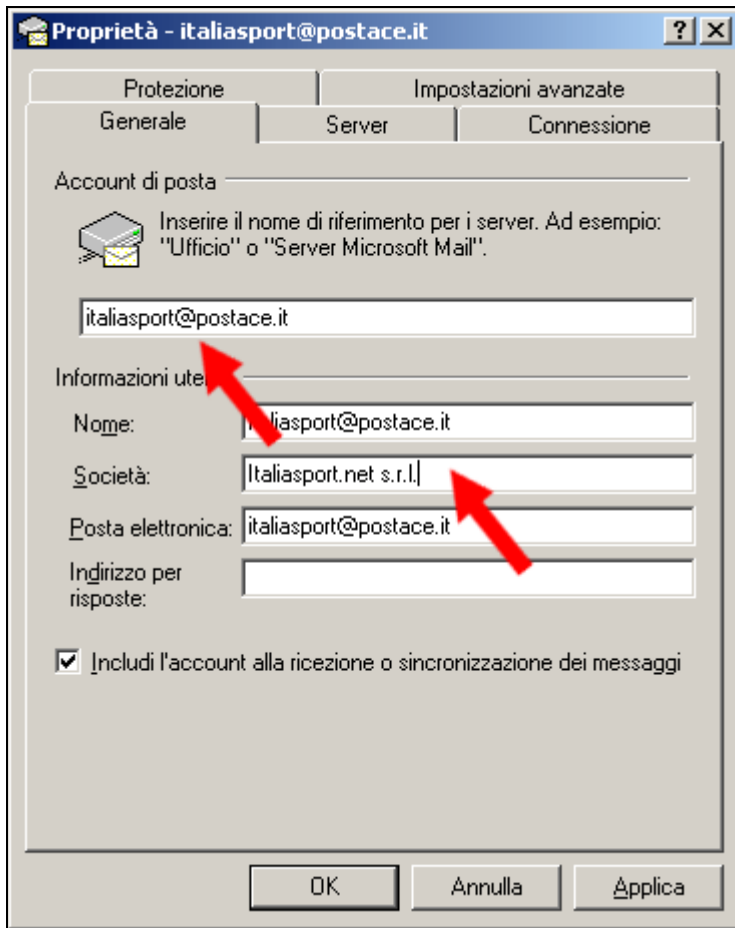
Proprietà - italiasport@postace.it

?

Protezione

Impostazioni avanzate

Generale

Server

Connessione

Account di posta

Inserire il nome di riferimento per i server. Ad esempio: "Ufficio" o "Server Microsoft Mail".

italiasport@postace.it

Informazioni ute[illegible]

Nome: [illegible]liasport@postace.it

Società: Italiasport.net s.r.l.

Posta elettronica: italiasport@postace.it

Indirizzo per risposte:

Includi l'account alla ricezione o sincronizzazione dei messaggi

OK

Annulla

Applica